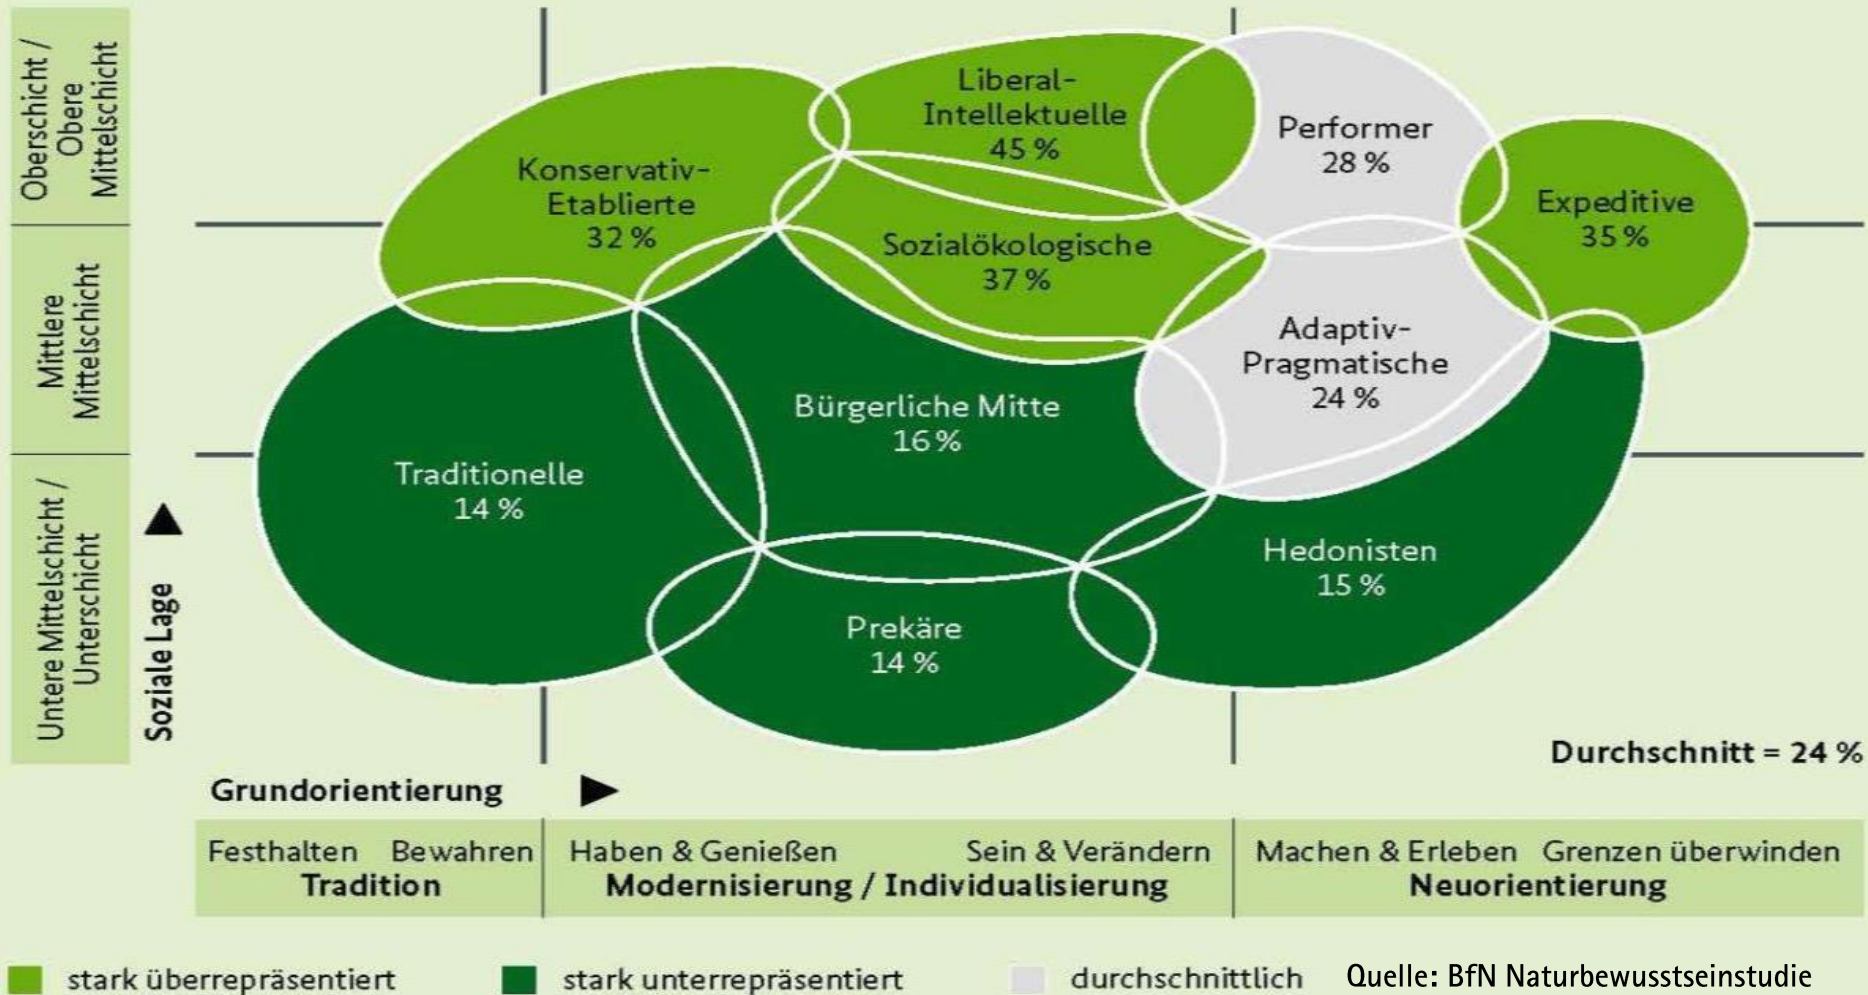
Oberschicht / Obere Mittelschicht

Mittlere Mittelschicht

Untere Mittelschicht / Unterschicht

Soziale Lage

Konservativ-Etablierte 32 %

Liberal-Intellektuelle 45 %

Performer 28 %

Expeditive 35 %

Sozialökologische 37 %

Adaptiv-Pragmatische 24 %

Bürgerliche Mitte 16 %

Traditionelle 14 %

Hedonisten 15 %

Prekäre 14 %

Durchschnitt = 24 %

Grundorientierung

| Festhalten Bewahren Tradition | Haben & Genießen Sein & Verändern Modernisierung / Individualisierung | Machen & Erleben Grenzen überwinden Neuorientierung |
|---|---|---|

stark überrepräsentiert
stark unterrepräsentiert
durchschnittlich

Quelle: BfN Naturbewusstseinstudie